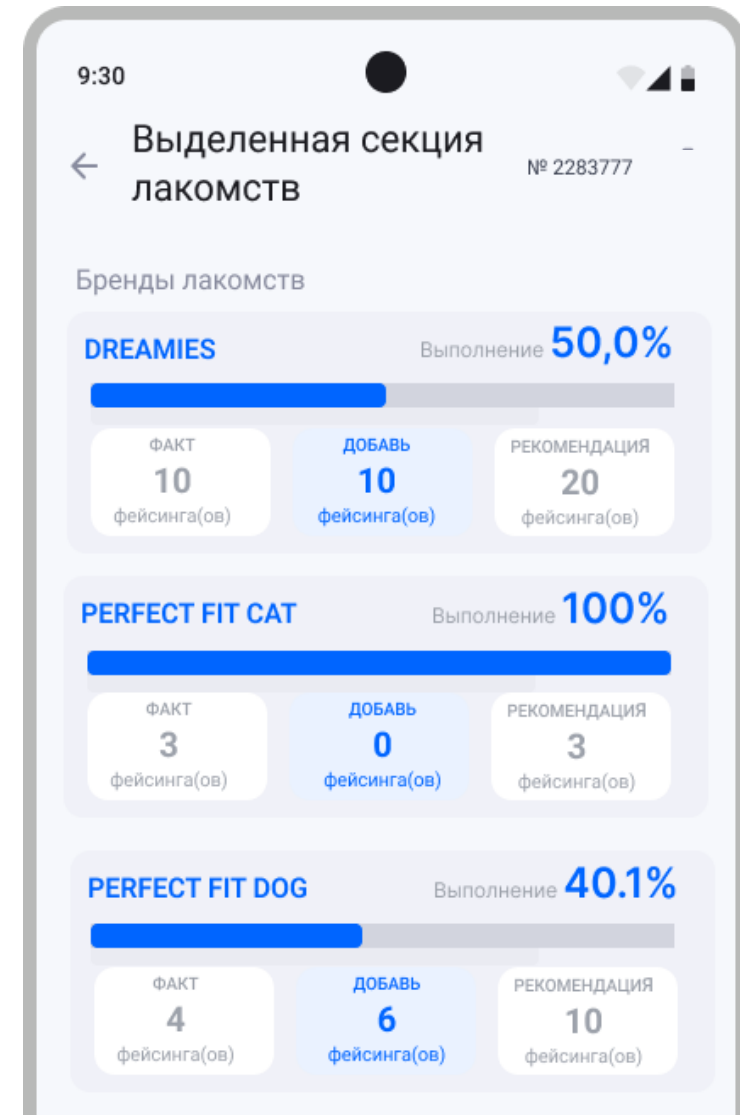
9:30

Выделенная секция лакомств

№ 2283777

Бренды лакомств

DREAMIES Выполнение 50,0%

ФАКТ
10
фейсинга(ов)

ДОБАВЬ
10
фейсинга(ов)

РЕКОМЕНДАЦИЯ
20
фейсинга(ов)

PERFECT FIT CAT Выполнение 100%

ФАКТ
3
фейсинга(ов)

ДОБАВЬ
0
фейсинга(ов)

РЕКОМЕНДАЦИЯ
3
фейсинга(ов)

PERFECT FIT DOG Выполнение 40.1%

ФАКТ
4
фейсинга(ов)

ДОБАВЬ
6
фейсинга(ов)

РЕКОМЕНДАЦИЯ
10
фейсинга(ов)